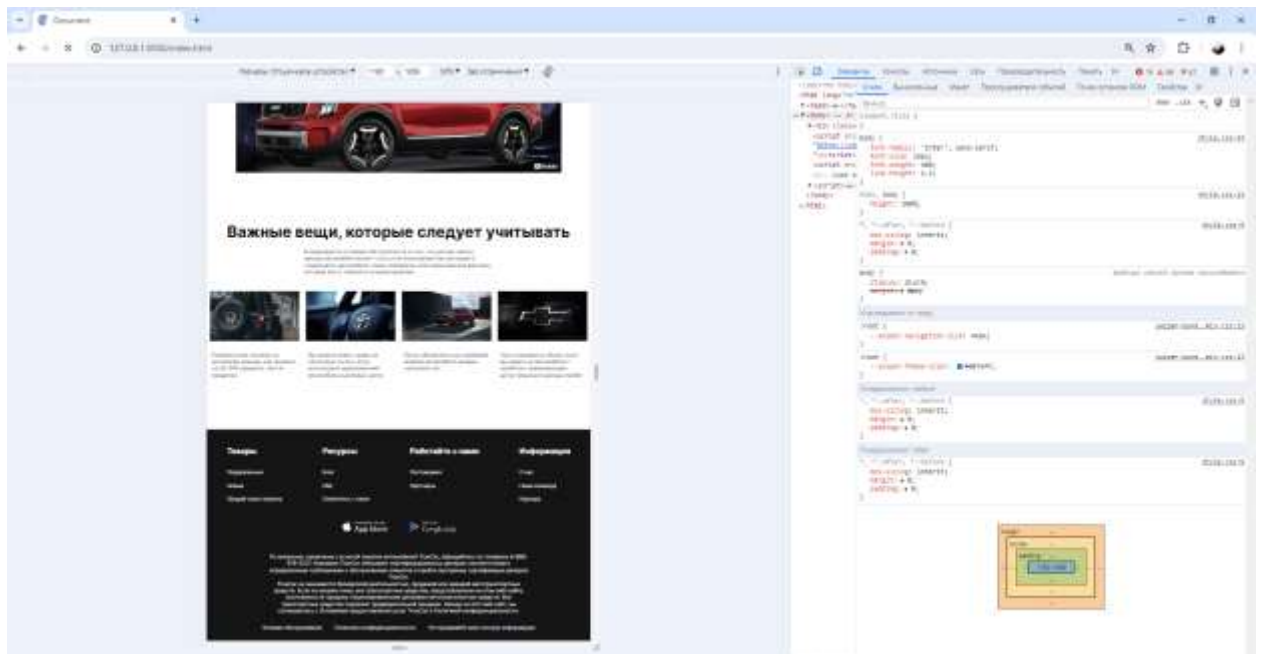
Document

127.0.0.1:5500/index.html

Важные вещи, которые следует учитывать

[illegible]

Товары

Ресурсы

Работайте с нами

Информация

App Store

Google Play

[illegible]

Элементы

Стили

body {
font-family: "Inter", sans-serif;
font-size: 16px;
font-weight: 400;
line-height: 1.2;
}

html, body {
height: 100%;
}

*, ::after, ::before {
box-sizing: inherit;
margin: 0;
padding: 0;
}

body {
display: block;
margin: 8px;
}

html {
box-sizing: inherit;
margin: 0;
padding: 0;
}